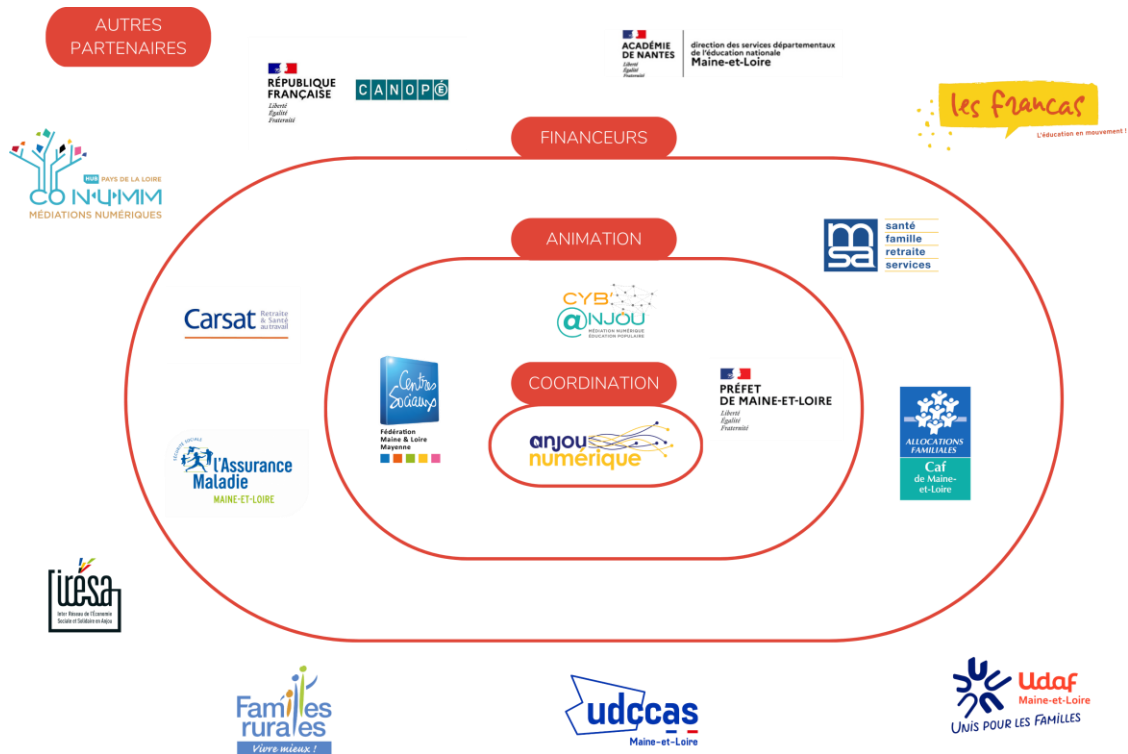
AUTRES PARTENAIRES

RÉPUBLIQUE FRANÇAISE
Liberté
Égalité
Fraternité

CANOPÉ

ACADÉMIE DE NANTES
Liberté
Égalité
Fraternité
direction des services départementaux de l'éducation nationale
Maine-et-Loire

les francas
L'éducation en mouvement !

HUB PAYS DE LA LOIRE
CONUMM
MÉDIATIONS NUMÉRIQUES

FINANCEURS

ANIMATION

msa
santé
famille
retraite
services

Carsat Retraite & Santé au travail

CYB'@NJOU
MÉDIATION NUMÉRIQUE
ÉDUCATION POPULAIRE

Centres Sociaux
Fédération Maine & Loire Mayenne

COORDINATION

anjou numérique

PRÉFET DE MAINE-ET-LOIRE
Liberté
Égalité
Fraternité

ALLOCATIONS FAMILIALES
Caf
de Maine-et-Loire

SÉCURITÉ SOCIALE
l'Assurance Maladie
MAINE-ET-LOIRE

IRESA
Inter Réseau de l'Économie Sociale et Solidaire en Anjou

Familles rurales
Vivre mieux !

udccas
Maine-et-Loire

Udaf
Maine-et-Loire
UNIS POUR LES FAMILLES